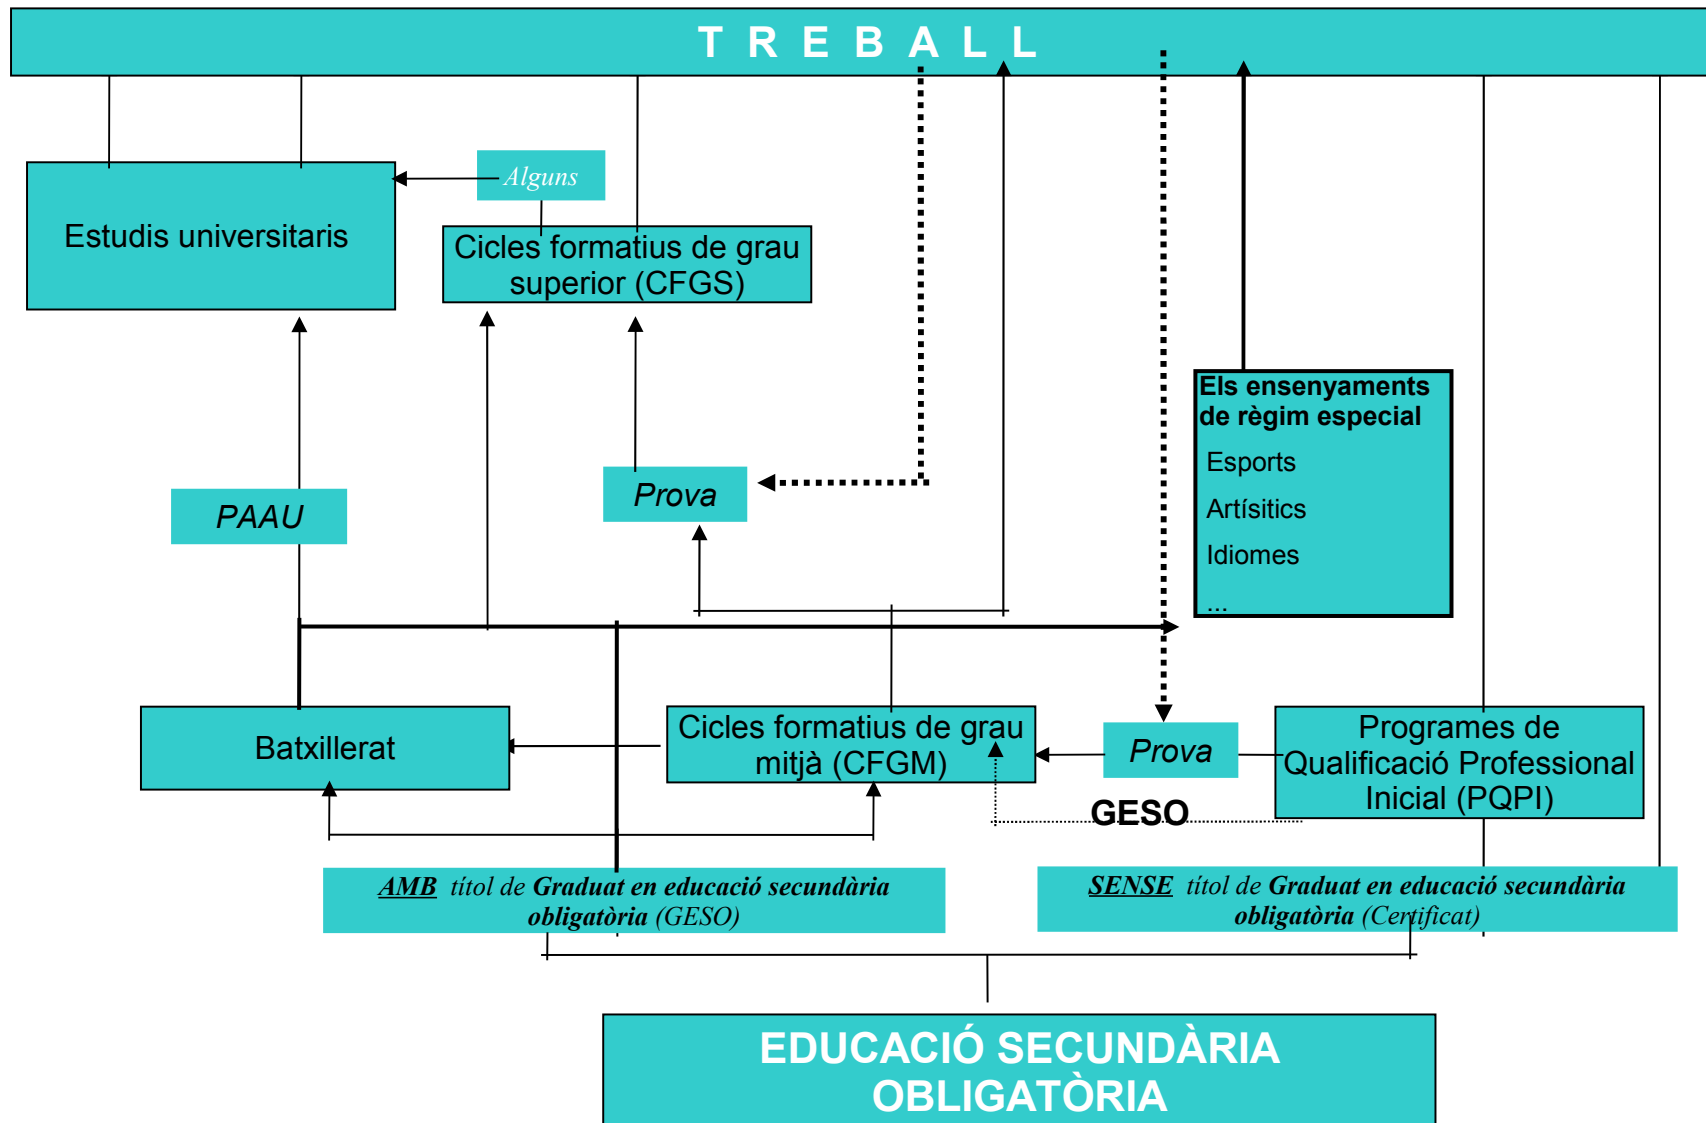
T R E B A L L

Alguns

Estudis universitaris

Cicles formatius de grau superior (CFGS)

Els ensenyaments de règim especial

Esports

Artísitics

Idiomes

...

PAAU

Prova

Batxillerat

Cicles formatius de grau mitjà (CFGM)

Prova

Programes de Qualificació Professional Inicial (PQPI)

GESO

***AMB*** *títol de **Graduat en educació secundària obligatòria** (GESO)*

***SENSE*** *títol de **Graduat en educació secundària obligatòria** (Certificat)*

EDUCACIÓ SECUNDÀRIA OBLIGATÒRIA